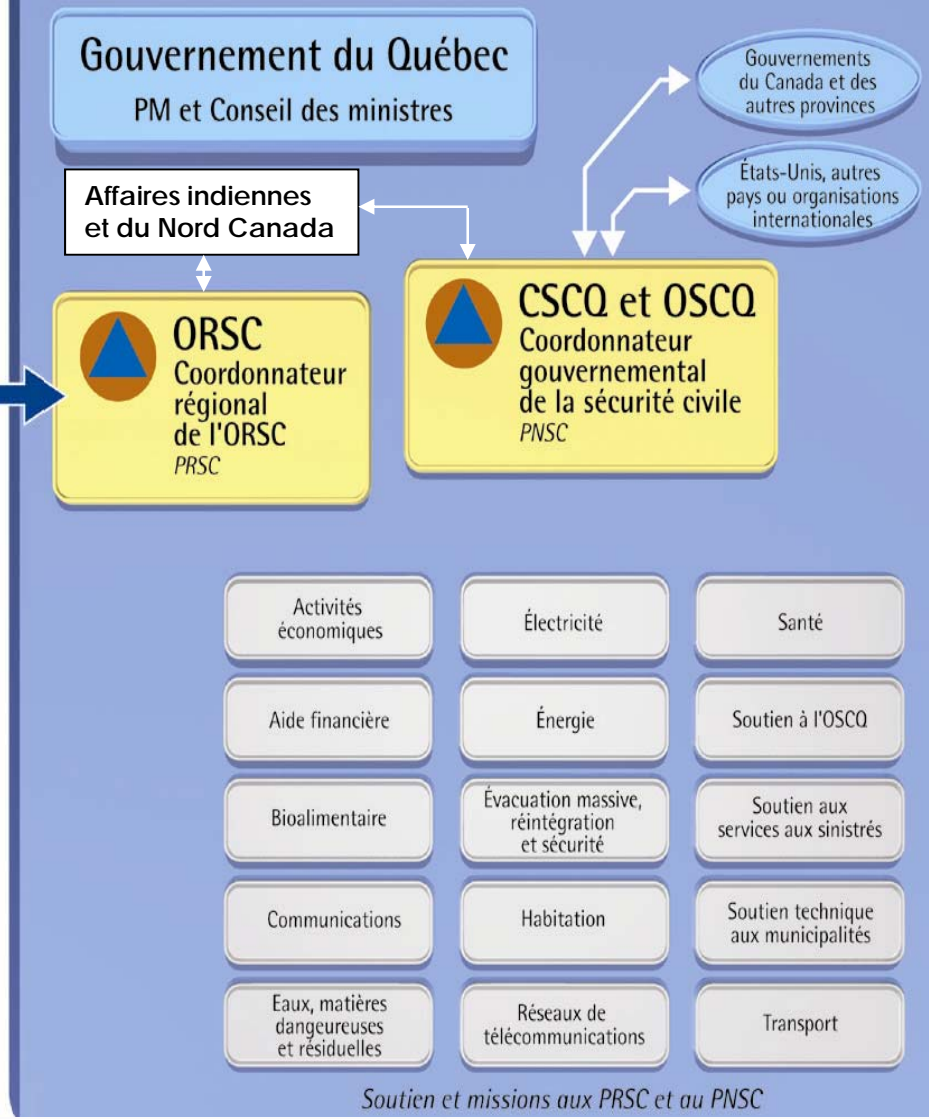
Gouvernement du Québec
PM et Conseil des ministres

Gouvernements du Canada et des autres provinces

États-Unis, autres pays ou organisations internationales

Affaires indiennes et du Nord Canada

ORSC
Coordonnateur régional de l'ORSC
PRSC

CSCQ et OSCQ
Coordonnateur gouvernemental de la sécurité civile
PNSC

Activités économiques

Électricité

Santé

Aide financière

Énergie

Soutien à l'OSCQ

Bioalimentaire

Évacuation massive, réintégration et sécurité

Soutien aux services aux sinistrés

Communications

Habitation

Soutien technique aux municipalités

Eaux, matières dangeureuses et résiduelles

Réseaux de télécommunications

Transport

Soutien et missions aux PRSC et au PNSC